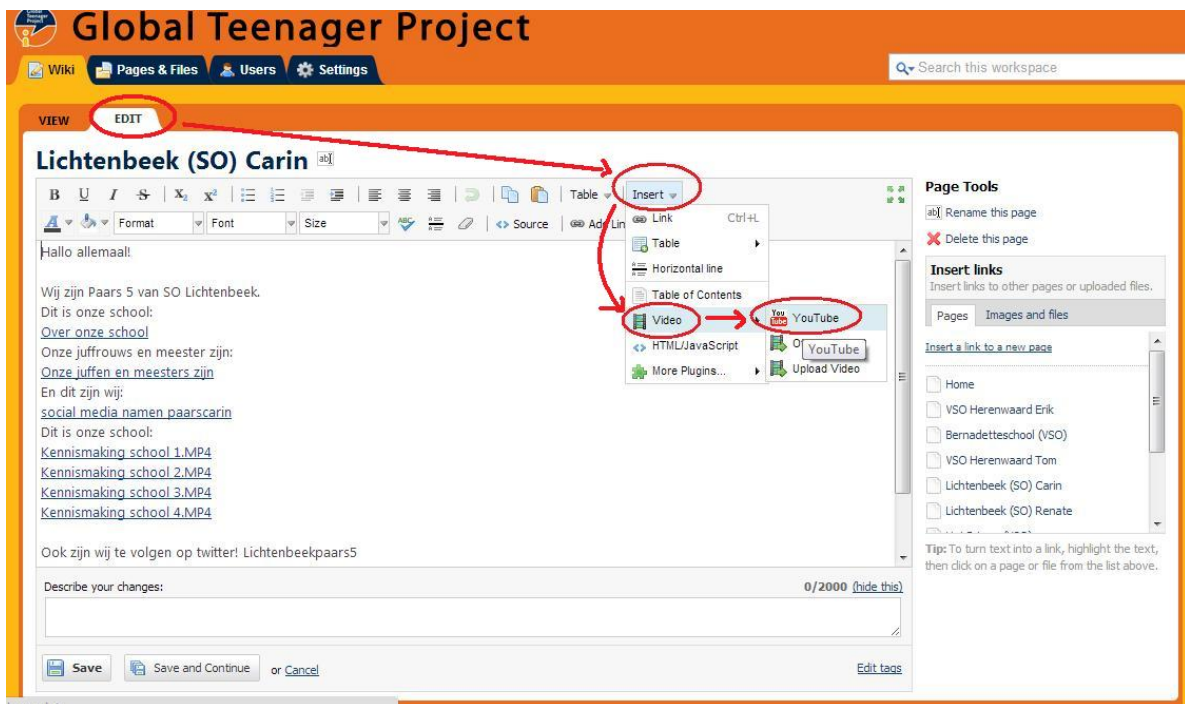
Global Teenager Project

Wiki Pages & Files Users Settings

Search this workspace

VIEW EDIT

Lichtenbeek (SO) Carin

B U I S $X_2$ $X^2$ Table Insert

Format Font Size Source Add Lin

Link Ctrl+L
Table
Horizontal line
Table of Contents
Video
HTML/JavaScript
More Plugins...

YouTube
O YouTube
Upload Video

Hallo allemaal!

Wij zijn Paars 5 van SO Lichtenbeek.
Dit is onze school:
Over onze school
Onze juffrouws en meester zijn:
Onze juffen en meesters zijn
En dit zijn wij:
social media namen paarscarin
Dit is onze school:
Kennismaking school 1.MP4
Kennismaking school 2.MP4
Kennismaking school 3.MP4
Kennismaking school 4.MP4

Ook zijn wij te volgen op twitter! Lichtenbeekpaars5

Describe your changes:

0/2000 (hide this)

Save Save and Continue or Cancel

Edit tags

Page Tools

Rename this page

Delete this page

Insert links

Insert links to other pages or uploaded files.

Pages Images and files

Insert a link to a new page

Home
VSO Herenwaard Erik
Bernadetteschool (VSO)
VSO Herenwaard Tom
Lichtenbeek (SO) Carin
Lichtenbeek (SO) Renate

Tip: To turn text into a link, highlight the text, then click on a page or file from the list above.